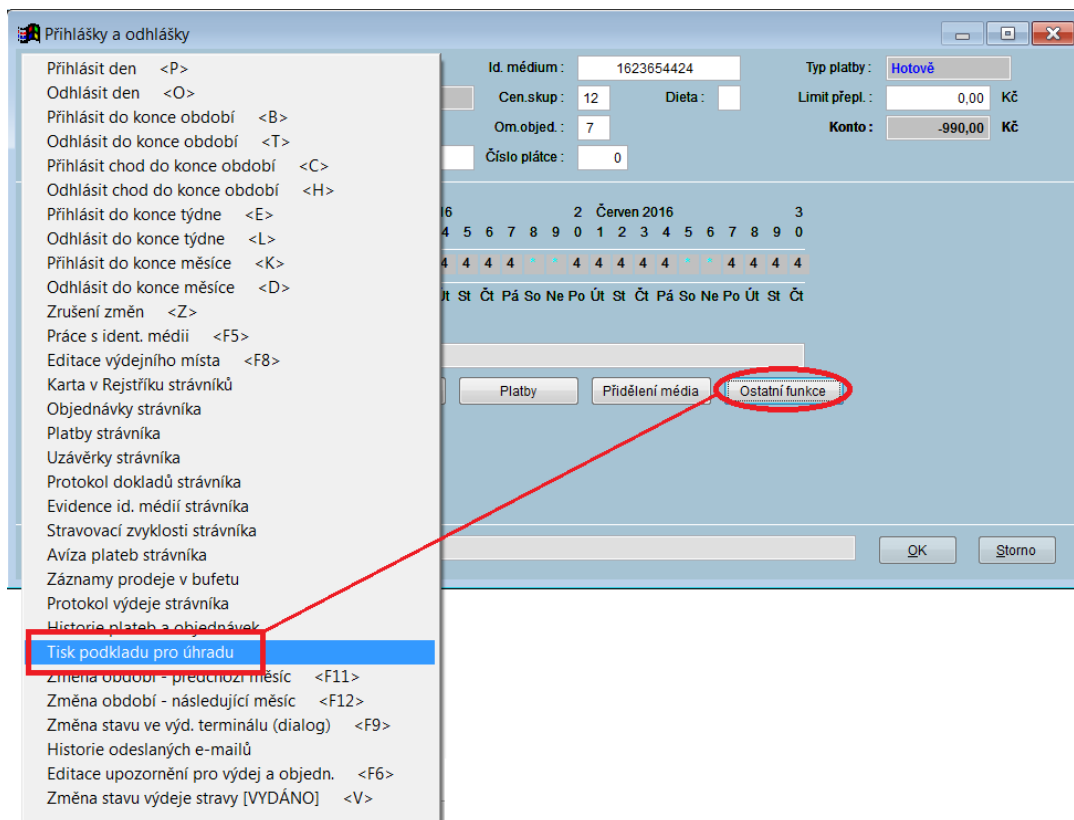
Přihlášky a odhlášky

Přihlásit den <P>
Odhlásit den <O>
Přihlásit do konce období <B>
Odhlásit do konce období <T>
Přihlásit chod do konce období <C>
Odhlásit chod do konce období <H>
Přihlásit do konce týdne <E>
Odhlásit do konce týdne <L>
Přihlásit do konce měsíce <K>
Odhlásit do konce měsíce <D>
Zrušení změn <Z>
Práce s ident. médii <F5>
Editace výdejního místa <F8>
Karta v Rejstříku strávníků
Objednávky strávníka
Platby strávníka
Uzávěrky strávníka
Protokol dokladů strávníka
Evidence id. médií strávníka
Stravovací zvyklosti strávníka
Avíza plateb strávníka
Záznamy prodeje v bufetu
Protokol výdeje strávníka
Historie plateb a objednávek
Tisk podkladu pro úhradu
Změna období - předchozí měsíc <F11>
Změna období - následující měsíc <F12>
Změna stavu ve výd. terminálu (dialog) <F9>
Historie odeslaných e-mailů
Editace upozornění pro výdej a objedn. <F6>
Změna stavu výdeje stravy [VYDÁNO] <V>

Id. médium : 1623654424
Typ platby : Hotově
Cen.skup : 12
Dieta :
Limit přepl. : 0,00 Kč
Om.objed. : 7
Konto : -990,00 Kč
Číslo plátce : 0

16 2 Červen 2016 3
4 5 6 7 8 9 0 1 2 3 4 5 6 7 8 9 0
4 4 4 4 4 4 4 4 4 4 4 4
Út St Čt Pá So Ne Po Út St Čt Pá So Ne Po Út St Čt

Platby
Přidělení média
Ostatní funkce
OK
Storno